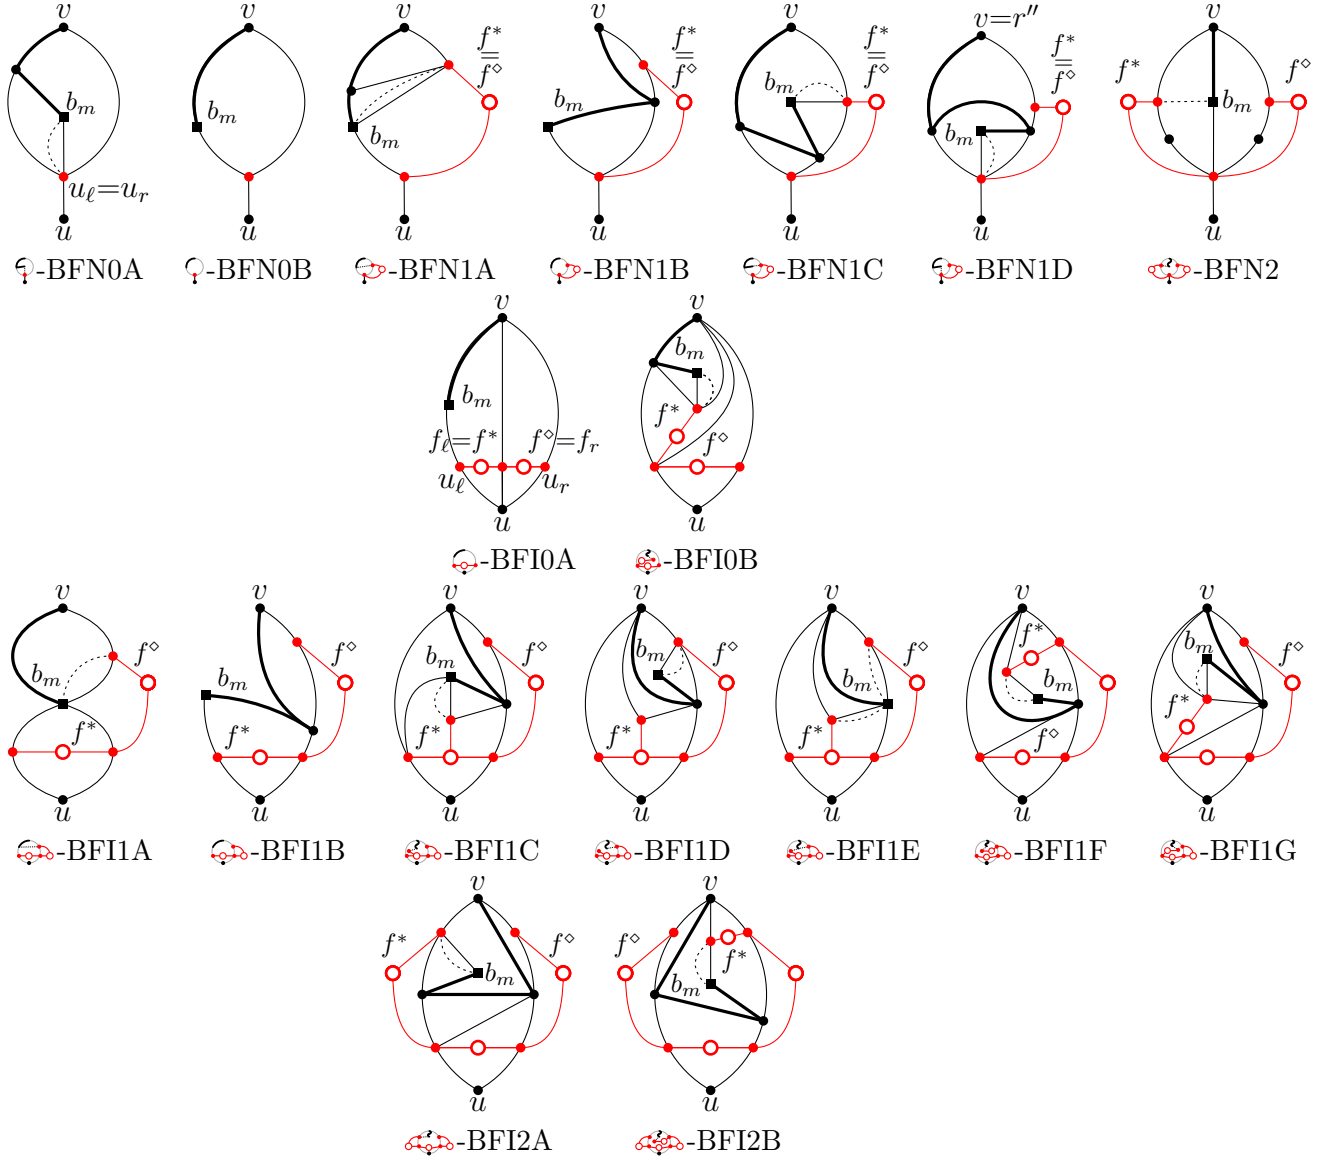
$v$ $b_m$ $u_\ell = u_r$ $u$ -BFN0A

$v$ $b_m$ $u$ -BFN0B

$v$ $f^* = f^\diamond$ $b_m$ $u$ -BFN1A

$v$ $f^* = f^\diamond$ $b_m$ $u$ -BFN1B

$v$ $f^* = f^\diamond$ $b_m$ $u$ -BFN1C

$v = r''$ $f^* = f^\diamond$ $b_m$ $u$ -BFN1D

$v$ $f^*$ $f^\diamond$ $b_m$ $u$ -BFN2

$v$ $b_m$ $f_\ell = f^*$ $f^\diamond = f_r$ $u_\ell$ $u_r$ $u$ -BFI0A

$v$ $b_m$ $f^*$ $f^\diamond$ $u$ -BFI0B

$v$ $b_m$ $f^\diamond$ $f^*$ $u$ -BFI1A

$v$ $b_m$ $f^\diamond$ $f^*$ $u$ -BFI1B

$v$ $b_m$ $f^\diamond$ $f^*$ $u$ -BFI1C

$v$ $b_m$ $f^\diamond$ $f^*$ $u$ -BFI1D

$v$ $b_m$ $f^\diamond$ $f^*$ $u$ -BFI1E

$v$ $f^*$ $b_m$ $f^\diamond$ $u$ -BFI1F

$v$ $b_m$ $f^\diamond$ $f^*$ $u$ -BFI1G

$v$ $f^*$ $f^\diamond$ $b_m$ $u$ -BFI2A

$v$ $f^\diamond$ $f^*$ $b_m$ $u$ -BFI2B